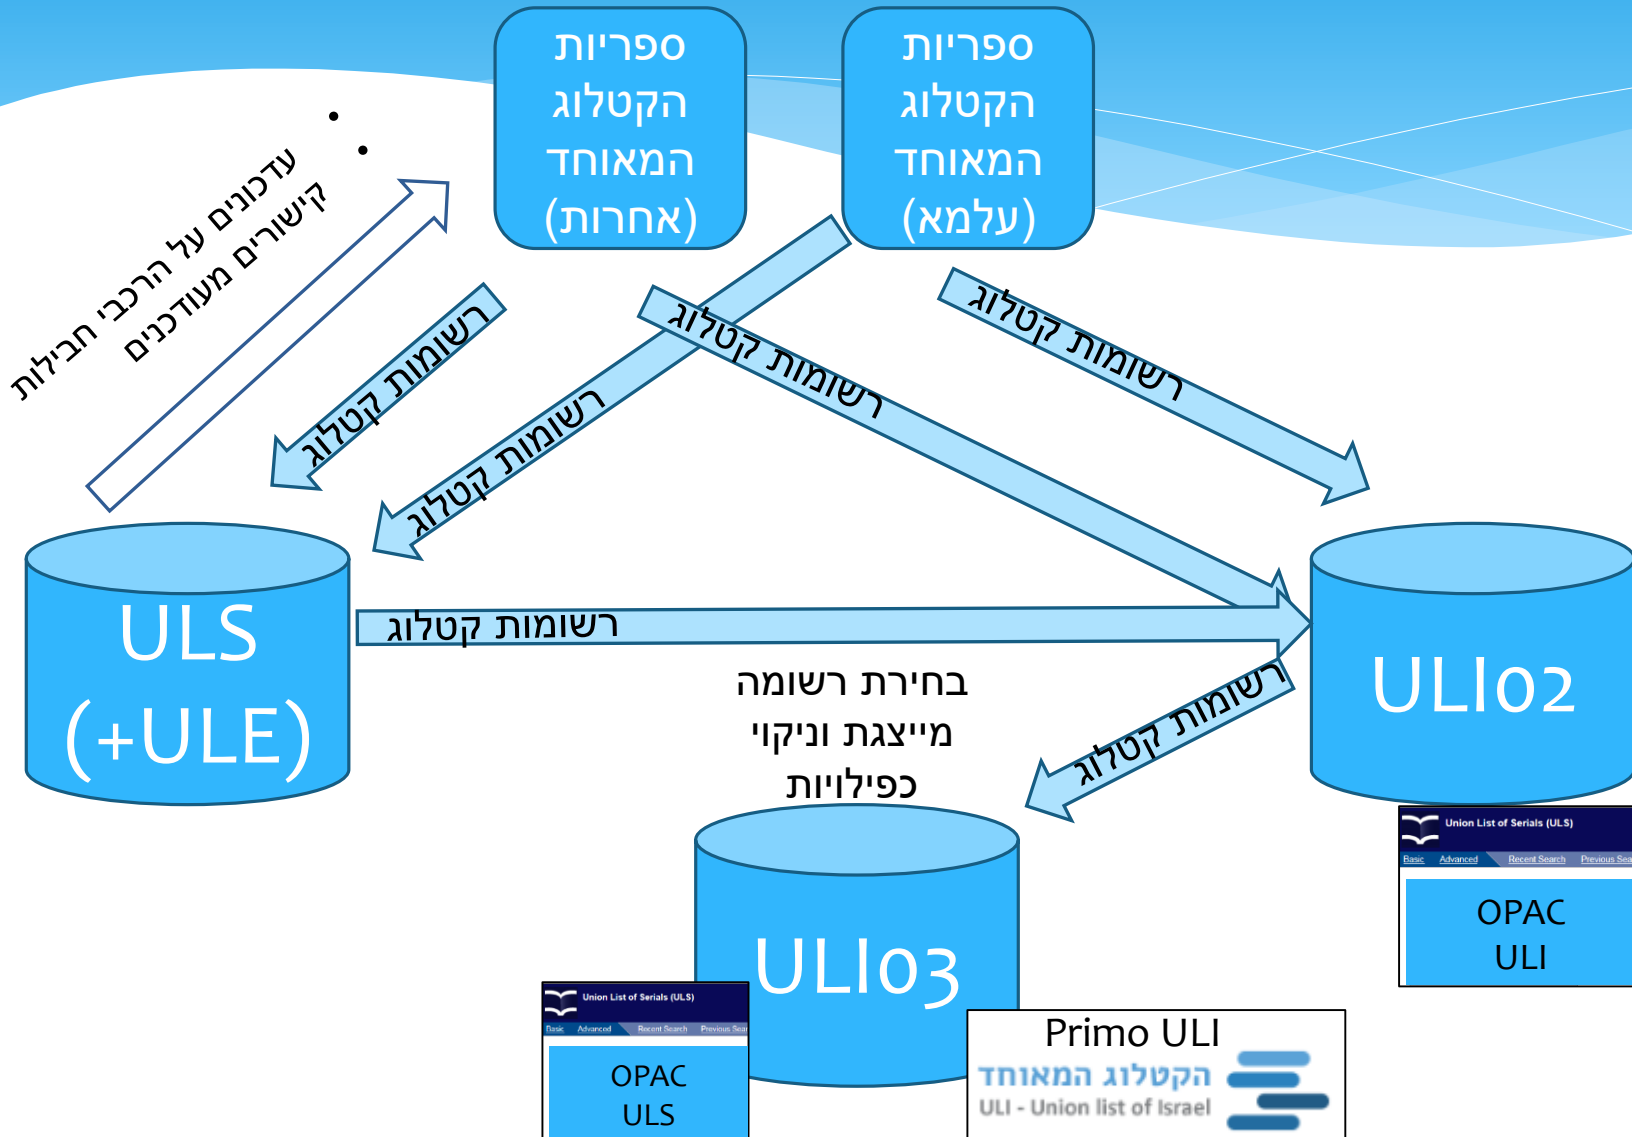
ספריות הקטלוג המאוחד (אחרות)

ספריות הקטלוג המאוחד (עלמא)

עדכונים על הרכבי חבילות
קישורים מעודכנים

רשומות קטלוג

רשומות קטלוג

רשומות קטלוג

רשומות קטלוג

ULS (+ULE)

רשומות קטלוג

ULI02

בחירת רשומה מייצגת וניקוי כפילויות

רשומות קטלוג

ULI03

Union List of Serials (ULS)
Basic Advanced Recent Search Previous Sea
OPAC ULI

Union List of Serials (ULS)
Basic Advanced Recent Search Previous Sear
OPAC ULS

Primo ULI
הקטלוג המאוחד
ULI - Union list of Israel